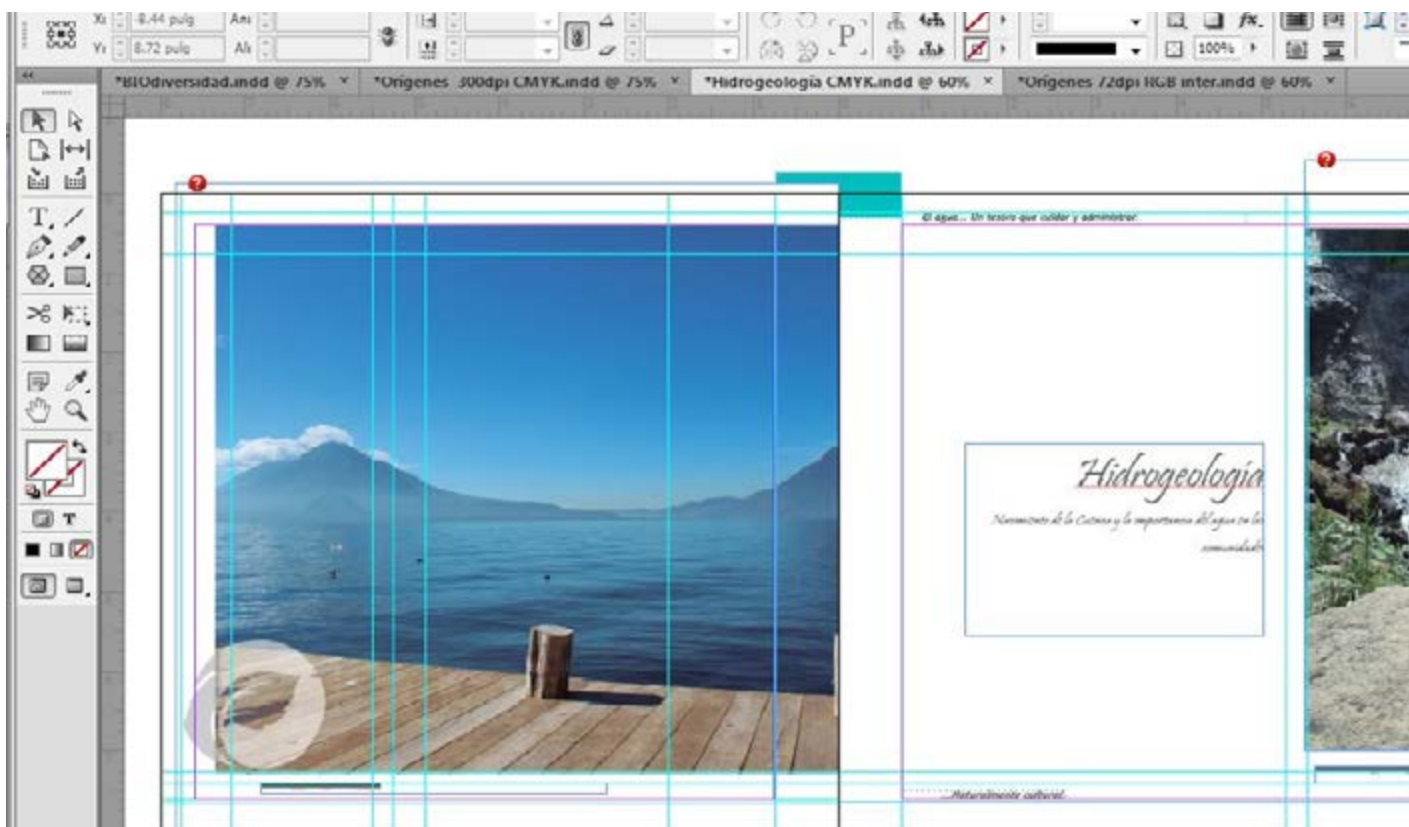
X: -8.44 pulg
Y: 8.72 pulg
An:
Al:
100%
*BIOdiversidad.indd @ 75% ×
*Origenes 300dpi CMYK.indd @ 75% ×
*Hidrogeologia CMYK.indd @ 60% ×
*Origenes 72dpi RGB inter.indd @ 60% ×
El agua... Un tesoro que cuidar y administrar.
Hidrogeología
Nacimiento de la Cuenca y la importancia del agua en las comunidades
...Naturalmente cultural.